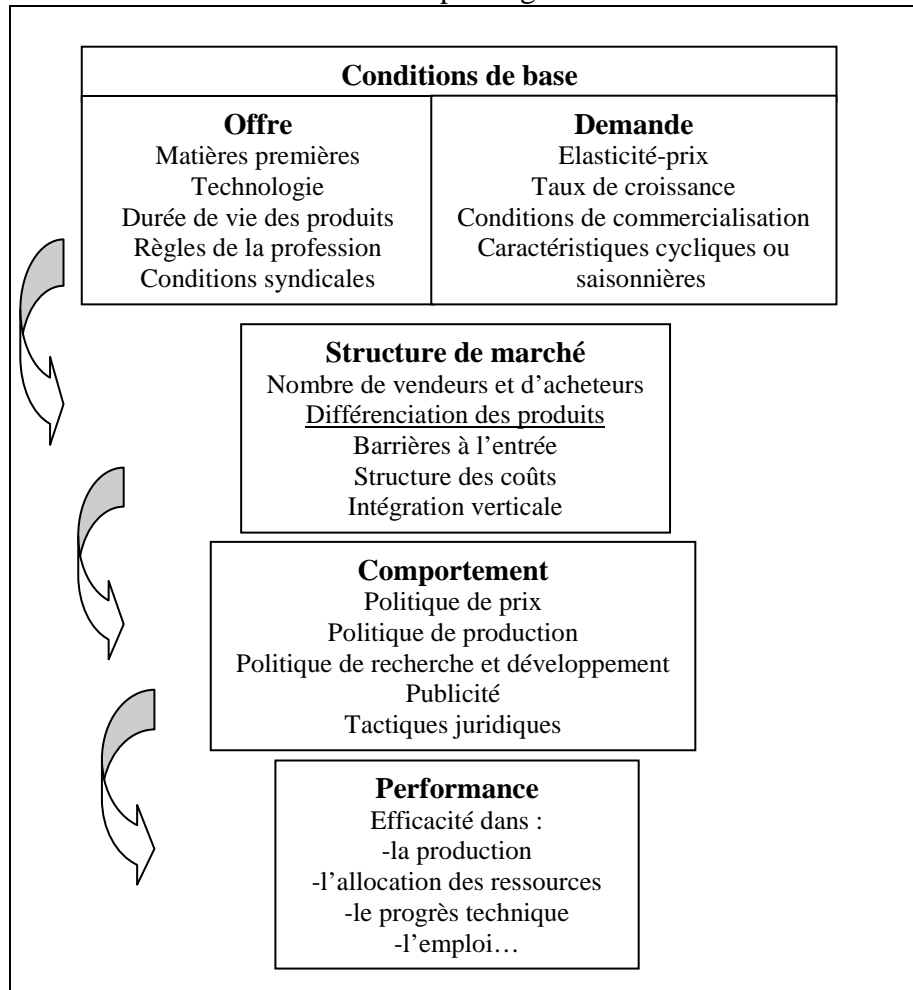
Conditions de base

| Offre | Demande |
|---|---|
| Matières premières<br>Technologie<br>Durée de vie des produits<br>Règles de la profession<br>Conditions syndicales | Elasticité-prix<br>Taux de croissance<br>Conditions de commercialisation<br>Caractéristiques cycliques ou saisonnières |

Structure de marché
Nombre de vendeurs et d'acheteurs
Différenciation des produits
Barrières à l'entrée
Structure des coûts
Intégration verticale

Comportement
Politique de prix
Politique de production
Politique de recherche et développement
Publicité
Tactiques juridiques

Performance
Efficacité dans :
-la production
-l'allocation des ressources
-le progrès technique
-l'emploi…